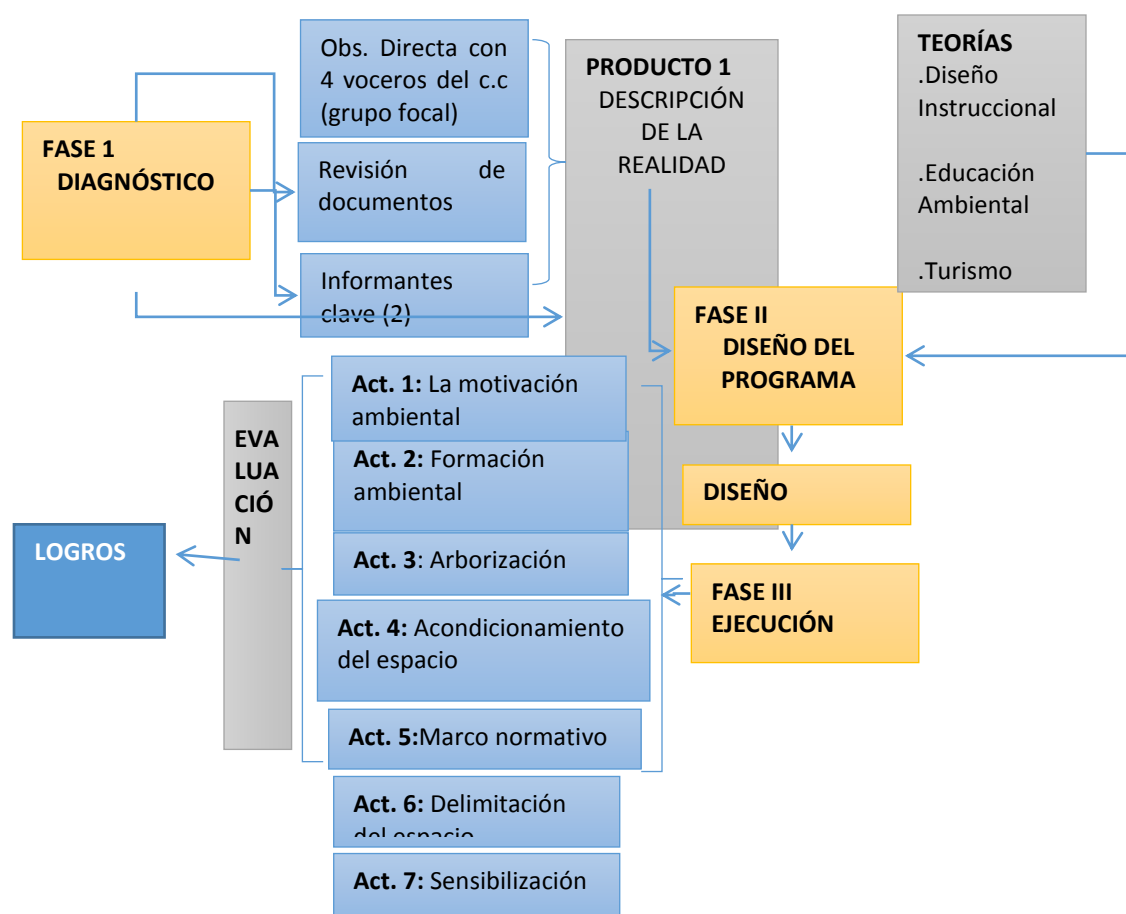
FASE 1
DIAGNÓSTICO

Obs. Directa con 4 voceros del c.c (grupo focal)

Revisión de documentos

Informantes clave (2)

PRODUCTO 1
DESCRIPCIÓN DE LA REALIDAD

TEORÍAS
.Diseño Instruccional

.Educación Ambiental

.Turismo

FASE II
DISEÑO DEL PROGRAMA

DISEÑO

FASE III
EJECUCIÓN

EVA
LUA
CIÓ
N

LOGROS

Act. 1: La motivación ambiental

Act. 2: Formación ambiental

Act. 3: Arborización

Act. 4: Acondicionamiento del espacio

Act. 5:Marco normativo

Act. 6: Delimitación del espacio

Act. 7: Sensibilización